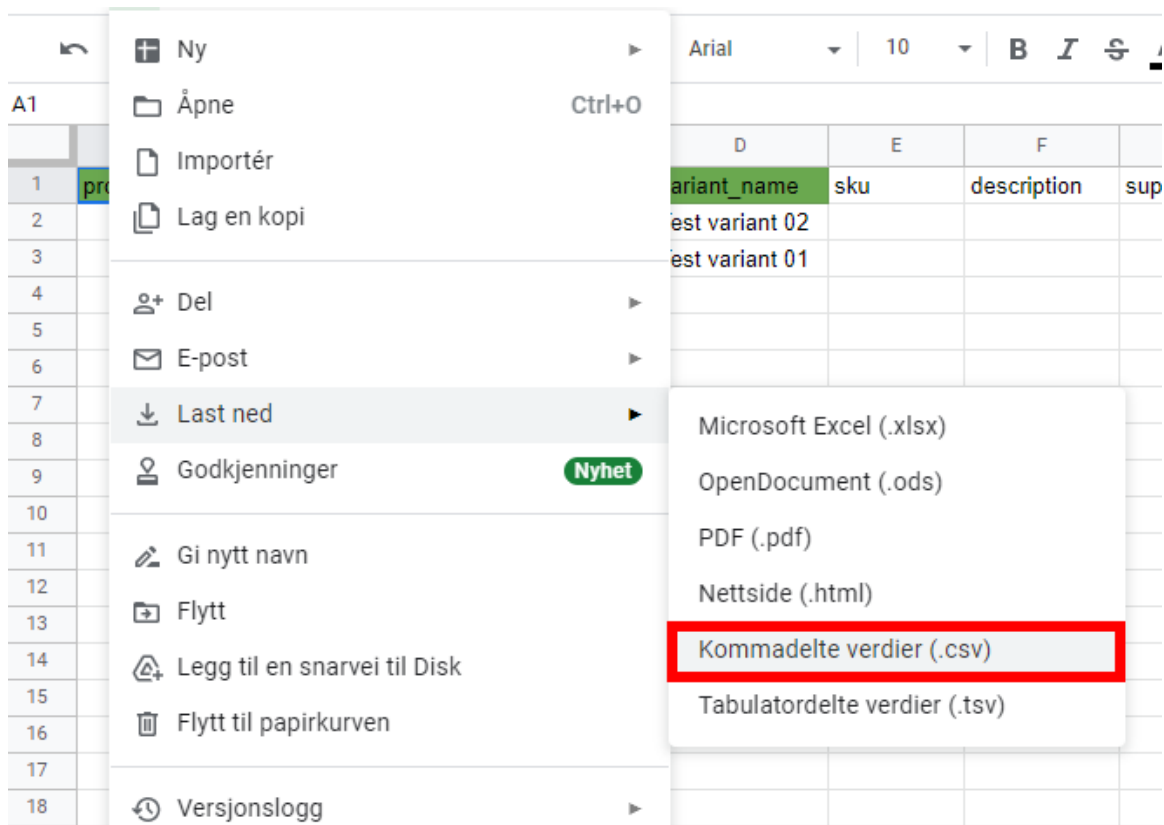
Arial 10 B I S

A1

Ny
Åpne Ctrl+O
Importér
Lag en kopi
Del
E-post
Last ned
Godkjenninger Nyhet
Gi nytt navn
Flytt
Legg til en snarvei til Disk
Flytt til papirkurven
Versjonslogg

Microsoft Excel (.xlsx)
OpenDocument (.ods)
PDF (.pdf)
Nettside (.html)
Kommadelte verdier (.csv)
Tabulatordelte verdier (.tsv)

| | | D | E | F | |
|---|---|---|---|---|---|
| 1 | pr | ariant_name | sku | description | sup |
| 2 | | est variant 02 | | | |
| 3 | | est variant 01 | | | |
| 4 | | | | | |
| 5 | | | | | |
| 6 | | | | | |
| 7 | | | | | |
| 8 | | | | | |
| 9 | | | | | |
| 10 | | | | | |
| 11 | | | | | |
| 12 | | | | | |
| 13 | | | | | |
| 14 | | | | | |
| 15 | | | | | |
| 16 | | | | | |
| 17 | | | | | |
| 18 | | | | | |